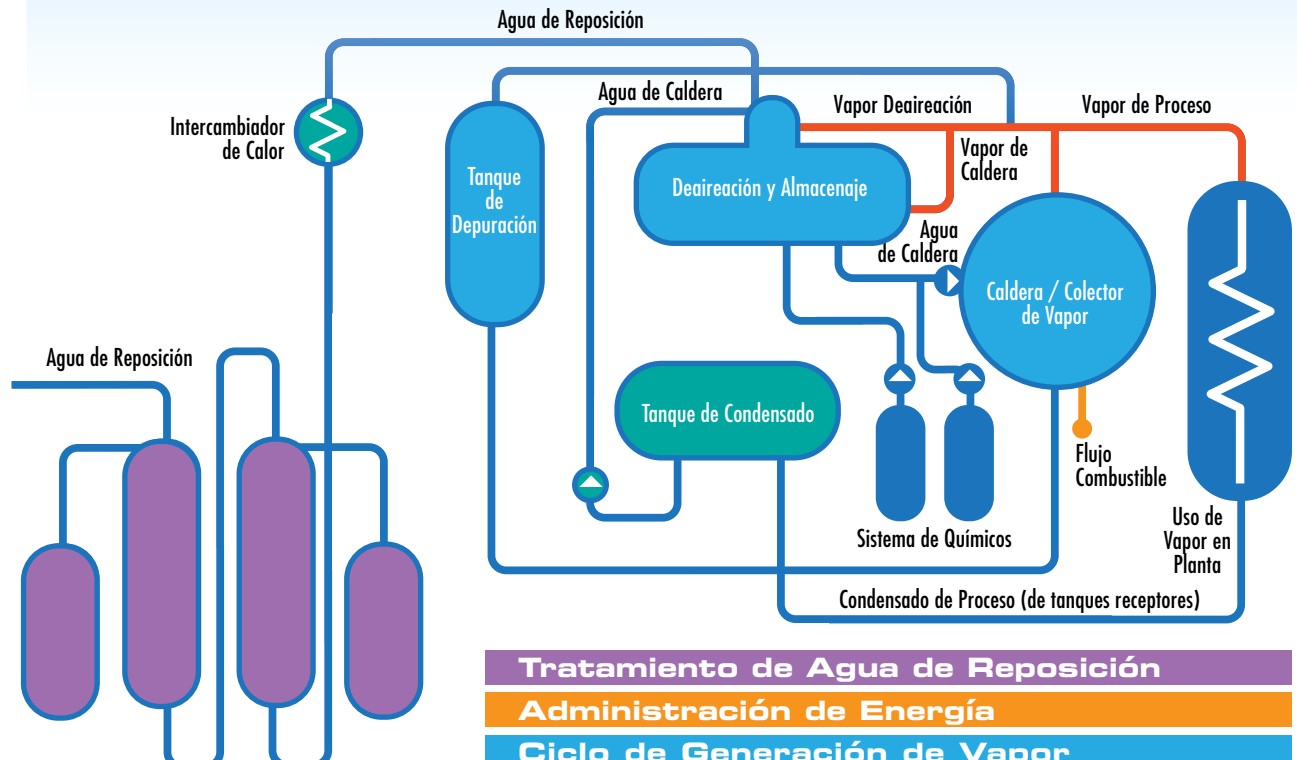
Agua de Reposición

Intercambiador de Calor

Agua de Caldera

Vapor Deaireación

Vapor de Proceso

Tanque de Depuración

Deaireación y Almacenaje

Vapor de Caldera

Agua de Caldera

Caldera / Colector de Vapor

Agua de Reposición

Tanque de Condensado

Flujo Combustible

Sistema de Químicos

Uso de Vapor en Planta

Condensado de Proceso (de tanques receptores)

Tratamiento de Agua de Reposición

Administración de Energía

Ciclo de Generación de Vapor